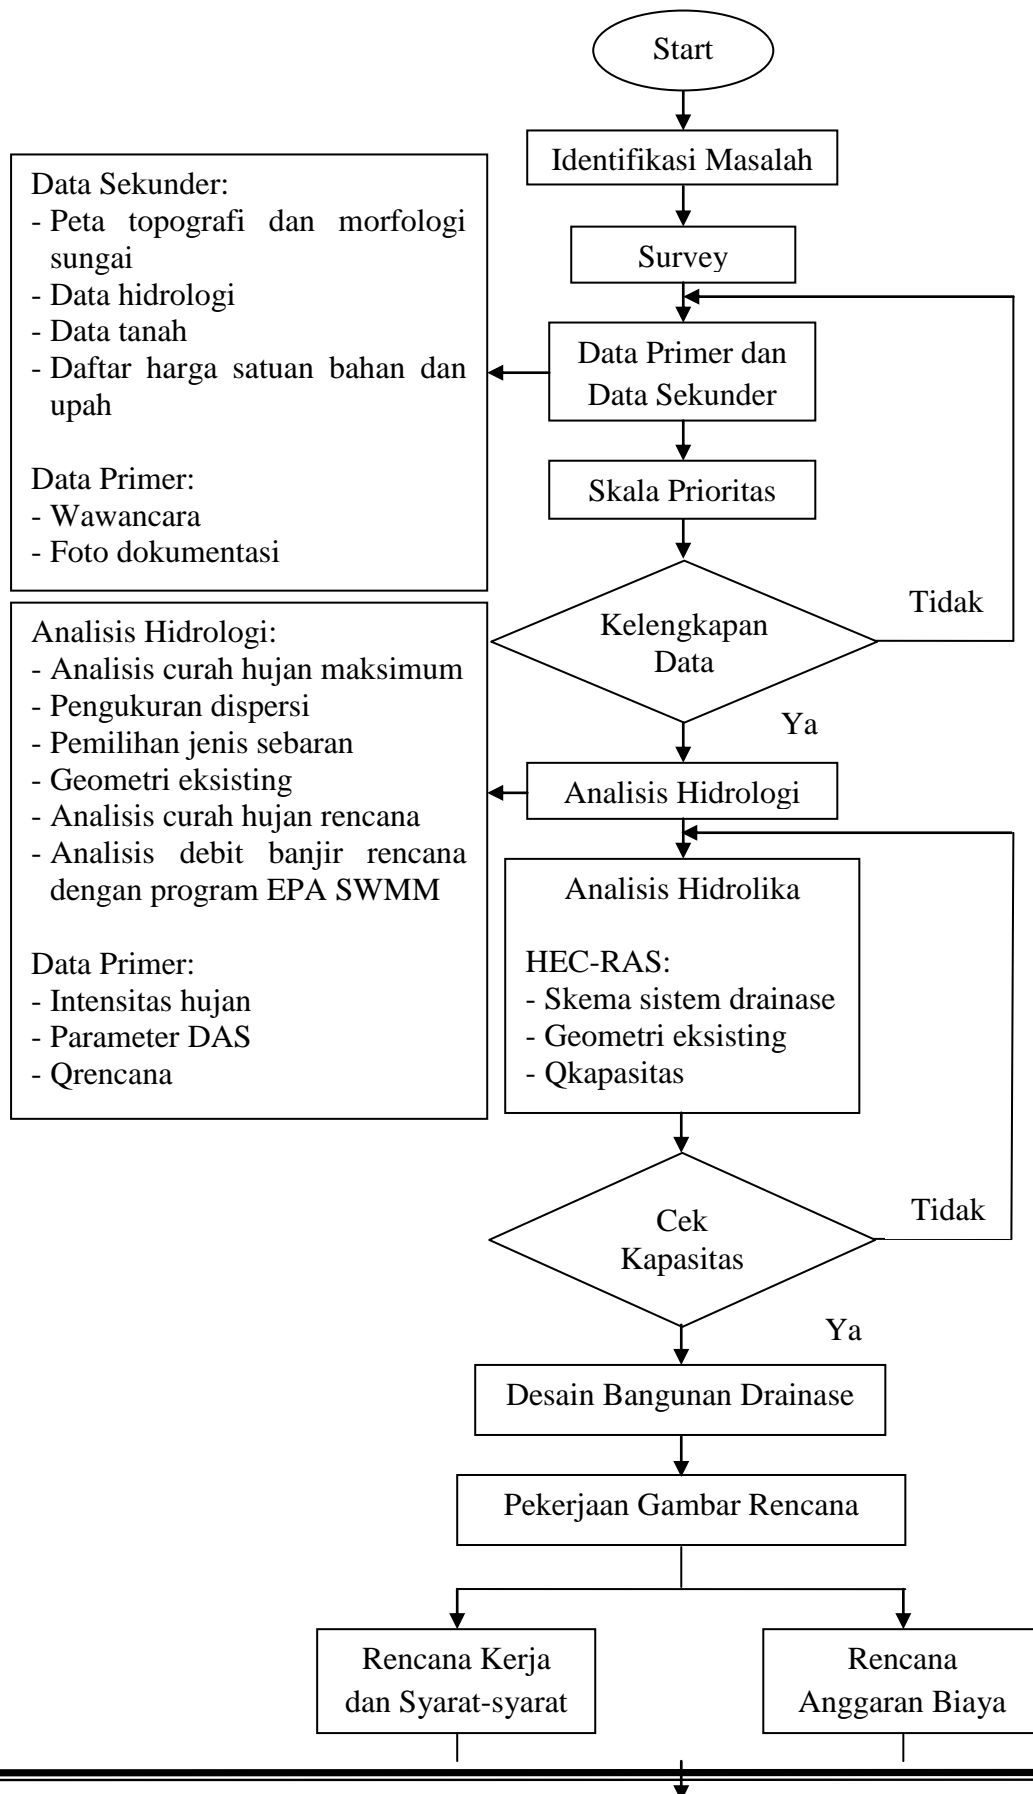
Start

Identifikasi Masalah

Survey

Data Sekunder:
- Peta topografi dan morfologi sungai
- Data hidrologi
- Data tanah
- Daftar harga satuan bahan dan upah

Data Primer:
- Wawancara
- Foto dokumentasi

Data Primer dan Data Sekunder

Skala Prioritas

Kelengkapan Data

Tidak

Ya

Analisis Hidrologi:
- Analisis curah hujan maksimum
- Pengukuran dispersi
- Pemilihan jenis sebaran
- Geometri eksisting
- Analisis curah hujan rencana
- Analisis debit banjir rencana dengan program EPA SWMM

Data Primer:
- Intensitas hujan
- Parameter DAS
- Qrencana

Analisis Hidrologi

Analisis Hidrolika

HEC-RAS:
- Skema sistem drainase
- Geometri eksisting
- Qkapasitas

Cek Kapasitas

Tidak

Ya

Desain Bangunan Drainase

Pekerjaan Gambar Rencana

Rencana Kerja dan Syarat-syarat

Rencana Anggaran Biaya